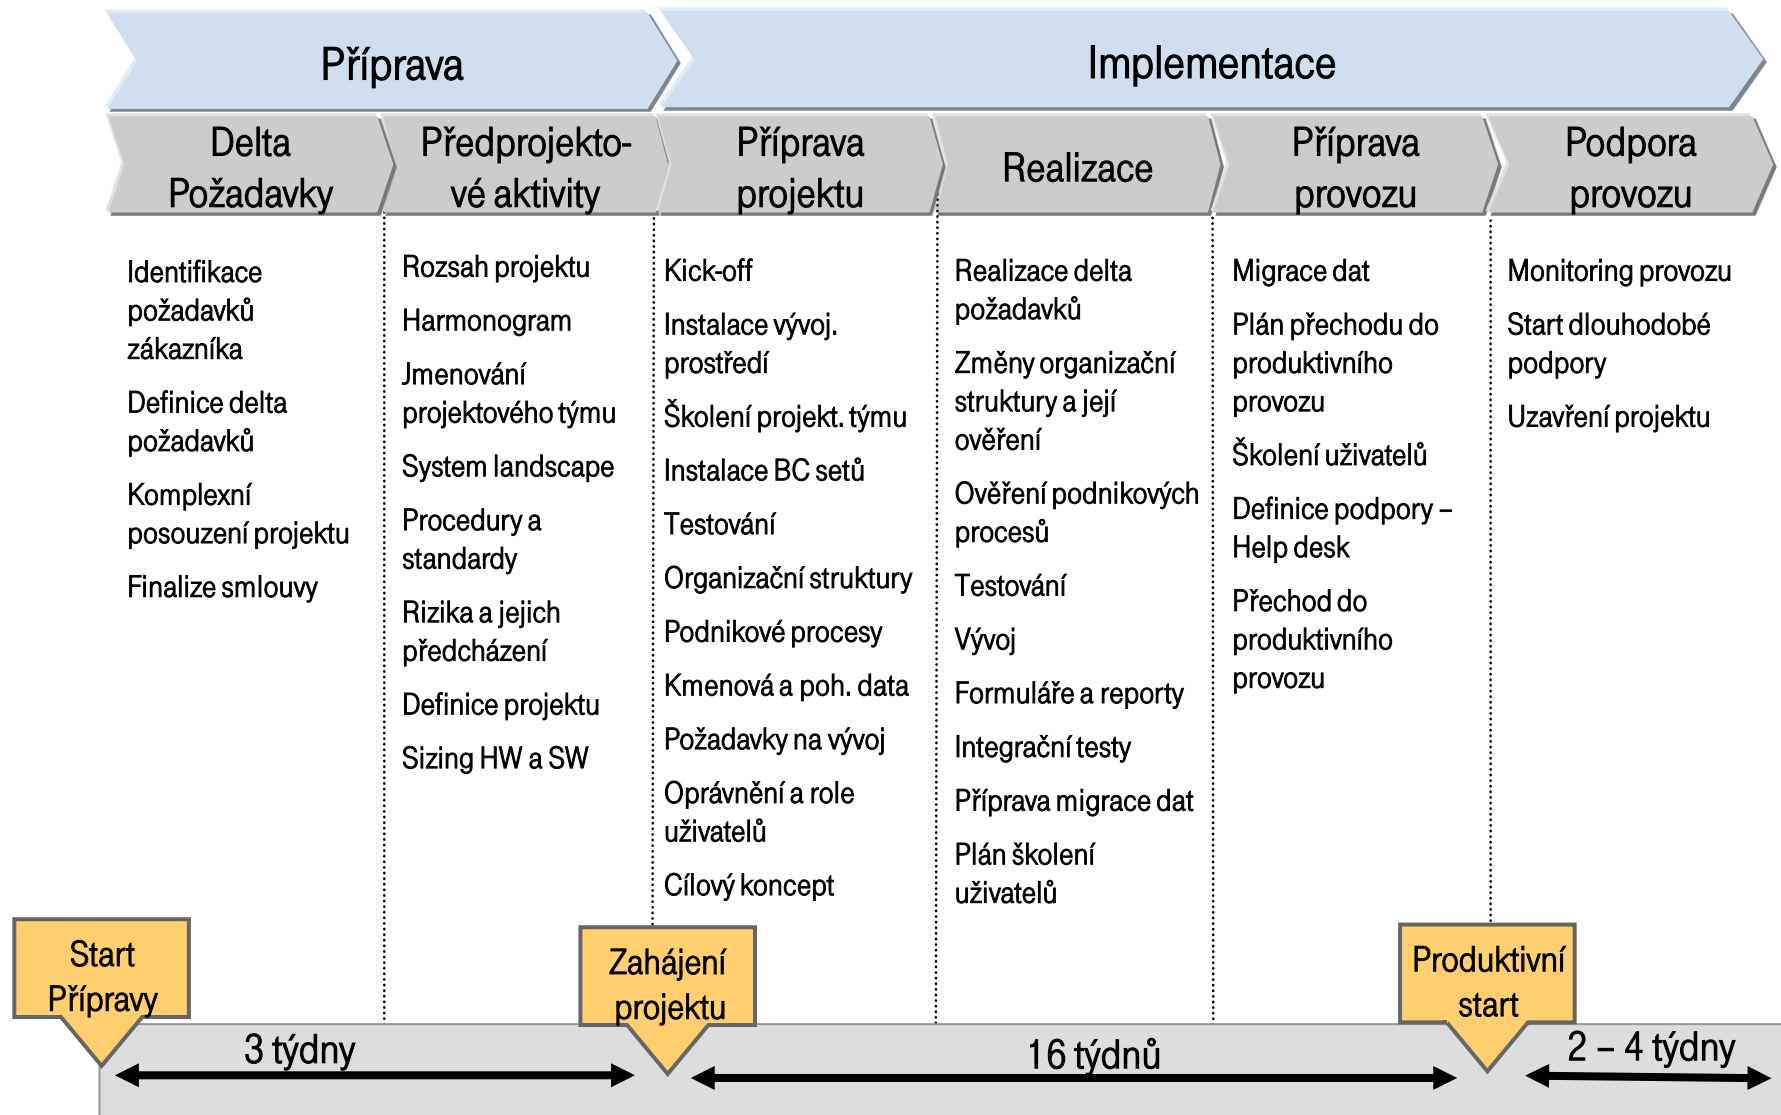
Příprava

Implementace

Delta Požadavky

Předprojektové aktivity

Příprava projektu

Realizace

Příprava provozu

Podpora provozu

Identifikace požadavků zákazníka

Definice delta požadavků

Komplexní posouzení projektu

Finalize smlouvy

Rozsah projektu

Harmonogram

Jmenování projektového týmu

System landscape

Procedury a standardy

Rizika a jejich předcházení

Definice projektu

Sizing HW a SW

Kick-off

Instalace vývoj. prostředí

Školení projekt. týmu

Instalace BC setů

Testování

Organizační struktury

Podnikové procesy

Kmenová a poh. data

Požadavky na vývoj

Oprávnění a role uživatelů

Cílový koncept

Realizace delta požadavků

Změny organizační struktury a její ověření

Ověření podnikových procesů

Testování

Vývoj

Formuláře a reporty

Integrační testy

Příprava migrace dat

Plán školení uživatelů

Migrace dat

Plán přechodu do produktivního provozu

Školení uživatelů

Definice podpory – Help desk

Přechod do produktivního provozu

Monitoring provozu

Start dlouhodobé podpory

Uzavření projektu

Start Přípravy

Zahájení projektu

Produktivní start

3 týdny

16 týdnů

2 – 4 týdny